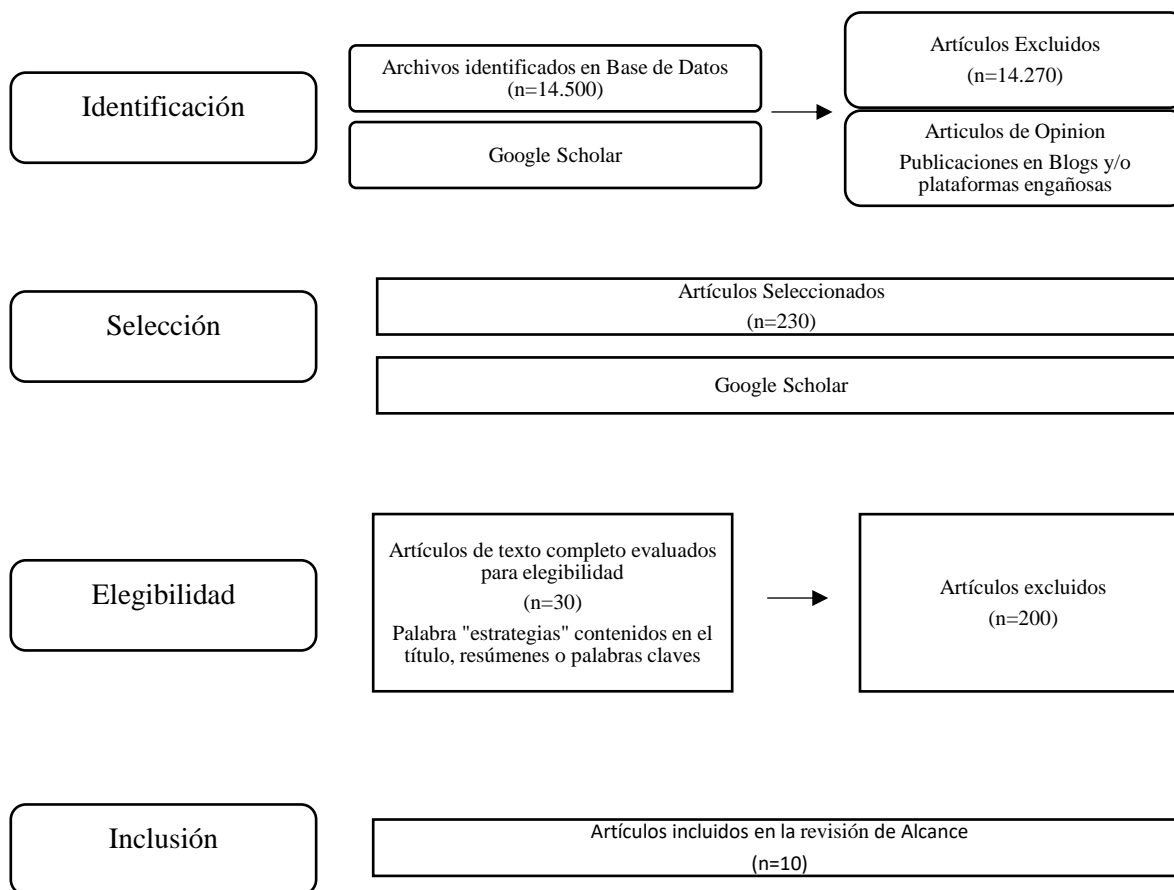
Identificación

Archivos identificados en Base de Datos (n=14.500)

Google Scholar

Artículos Excluidos
(n=14.270)

Articulos de Opinion
Publicaciones en Blogs y/o plataformas engañosas

Selección

Artículos Seleccionados
(n=230)

Google Scholar

Elegibilidad

Artículos de texto completo evaluados para elegibilidad
(n=30)
Palabra "estrategias" contenidos en el título, resúmenes o palabras claves

Artículos excluidos
(n=200)

Inclusión

Artículos incluidos en la revisión de Alcance
(n=10)